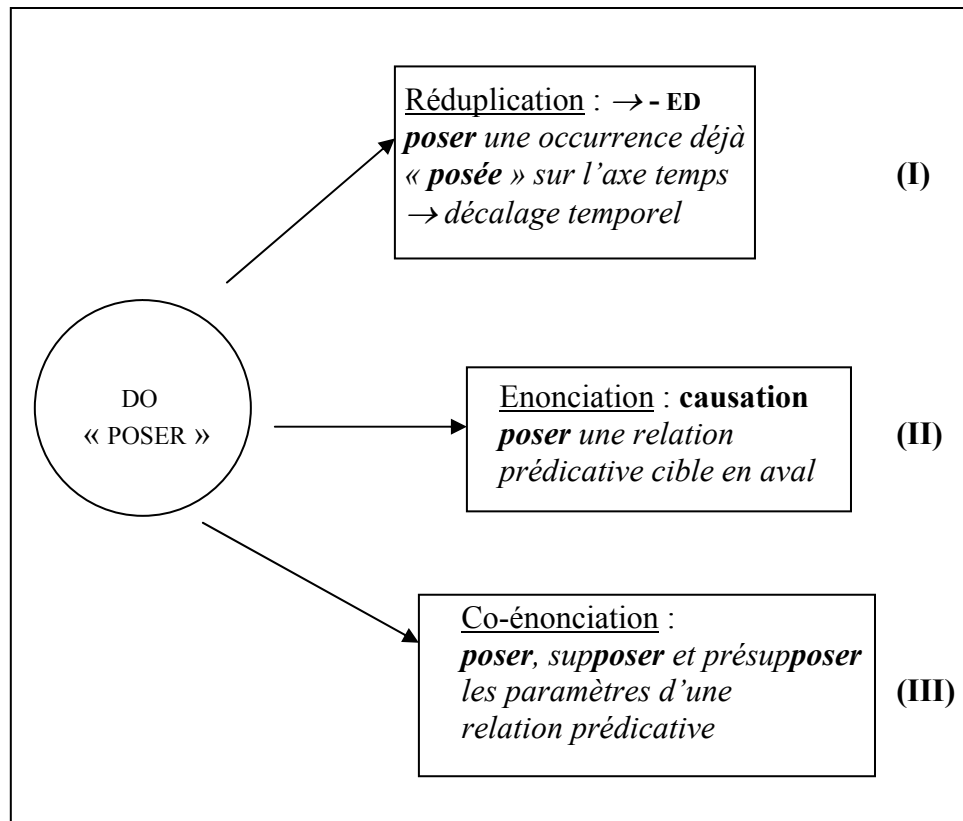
Réduplication : $\rightarrow$ - ED
poser une occurrence déjà « posée » sur l'axe temps
$\rightarrow$ décalage temporel

(I)

DO
« POSER »

Enonciation : causation
poser une relation prédicative cible en aval

(II)

Co-énonciation :
poser, supposer et présupposer les paramètres d'une relation prédicative

(III)